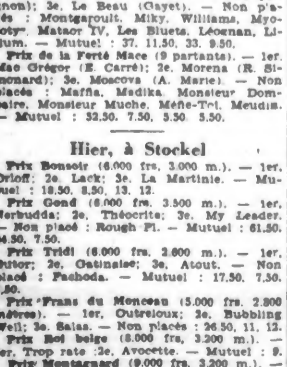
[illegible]non); 3e. Le Beau (Gayet). — Non placés : Montgarouit, Miky, Williams, Myosotys, Matador IV, Les Bluets, Léopnan, Lilium. — Mutuel : 37, 11.50, 33, 9.50.

Prix de la Ferté Mace (9 partants). — 1er. Mac Grégor (E. Carré); 2e. Morena (R. Simonard); 3e. Moscova (A. Marie). — Non placés : Maffia, Madika, Monsieur Dompaire, Monsieur Muche, Mêne-Tri, Meudia. — Mutuel : 32.50, 7.50, 5.50, 5.50.

Hier, à Stockel

Prix Bonsoir (6.000 frs, 3.000 m.). — 1er. Orloff; 2e. Lack; 3e. La Martinie. — Mutuel : 18.50, 8.50, 13, 12.

Prix Gand (6.000 frs, 3.500 m.). — 1er. Nerbudda; 2e. Théocrite; 3e. My Leader. — Non placé : Rough Pl. — Mutuel : 61.50, 14.50, 7.50.

Prix Tridi (6.000 frs, 2.800 m.). — 1er. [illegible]; 2e. Gatinaise; 3e. Atout. — Non placé : Pachoda. — Mutuel : 17.50, 7.50, 7.50.

Prix Frans du Monceau (5.000 frs, 2.800 mètres). — 1er. Outreloux; 2e. Bubbling Well; 3e. Saias. — Non placés : 26.50, 11, 12.

Prix Roi belge (8.000 frs, 3.200 m.). — 1er. Trop rate; 2e. Avocette. — Mutuel : 9.

Prix Montagnard (9.000 frs, 3.200 m.). — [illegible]